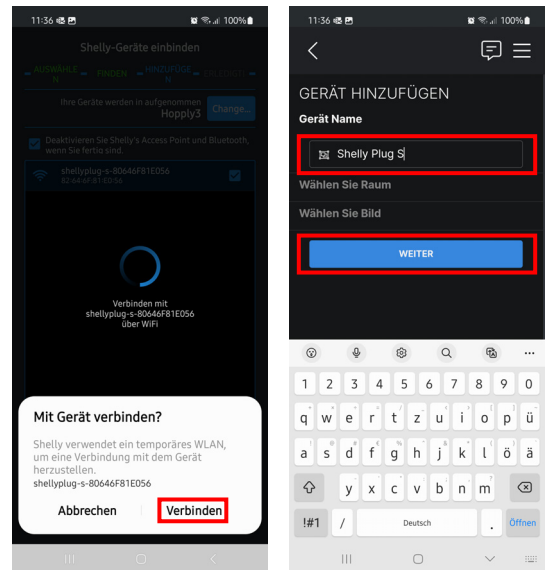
11:36 100%

Shelly-Geräte einbinden

AUSWÄHLE N FINDEN HINZUFÜGE N

Ihre Geräte werden in aufgenommen Hopply3 Change...

Deaktivieren Sie Shelly's Access Point und Bluetooth, wenn Sie fertig sind.

shellyplug-s-80646F81E056
80:64:6F:81:E0:56

Verbinden mit shellyplug-s-80646F81E056 über WiFi

Mit Gerät verbinden?

Shelly verwendet ein temporäres WLAN, um eine Verbindung mit dem Gerät herzustellen.
shellyplug-s-80646F81E056

Abbrechen Verbinden

11:36 100%

GERÄT HINZUFÜGEN

Gerät Name

Shelly Plug S

Wählen Sie Raum

Wählen Sie Bild

WEITER

1 2 3 4 5 6 7 8 9 0
q w e r t z u i o p ü
a s d f g h j k l ö ä
y x c v b n m
!#1 / Deutsch . Öffnen